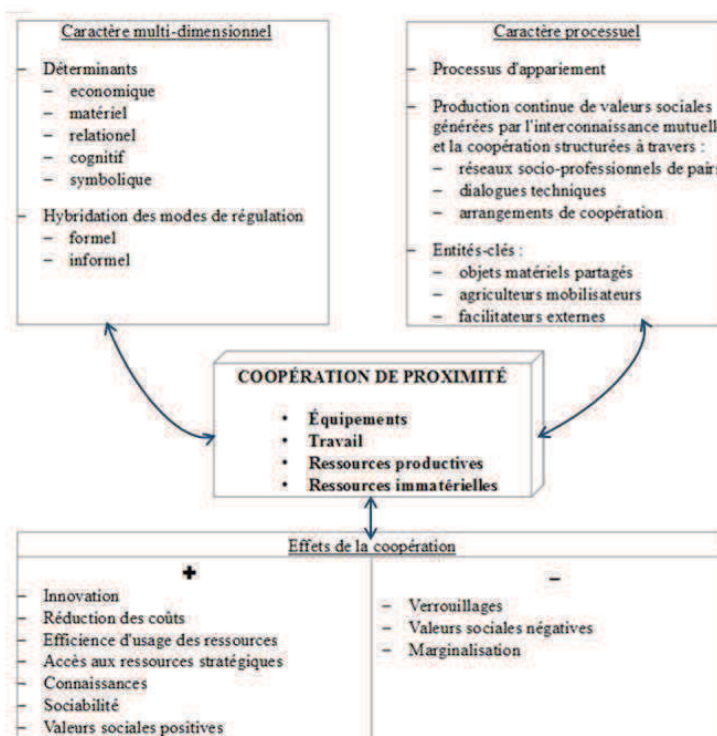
Caractère multi-dimensionnel

– Déterminants
  – economique
  – matériel
  – relationel
  – cognitif
  – symbolique

– Hybridation des modes de régulation
  – formel
  – informel

Caractère processuel

– Processus d'appariement

– Production continue de valeurs sociales générées par l'interconnaissance mutuell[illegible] et la coopération structurées à travers :
  – réseaux socio-professionnels de pair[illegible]
  – dialogues techniques
  – arrangements de coopération

– Entités-clés :
  – objets matériels partagés
  – agriculteurs mobilisateurs
  – facilitateurs externes

COOPÉRATION DE PROXIMITÉ

• Équipements
• Travail
• Ressources productives
• Ressources immatérielles

Effets de la coopération

| + | – |
|---|---|
| – Innovation<br>– Réduction des coûts<br>– Efficience d'usage des ressources<br>– Accès aux ressources stratégiques<br>– Connaissances<br>– Sociabilité<br>– Valeurs sociales positives | – Verrouillages<br>– Valeurs sociales négatives<br>– Marginalisation |